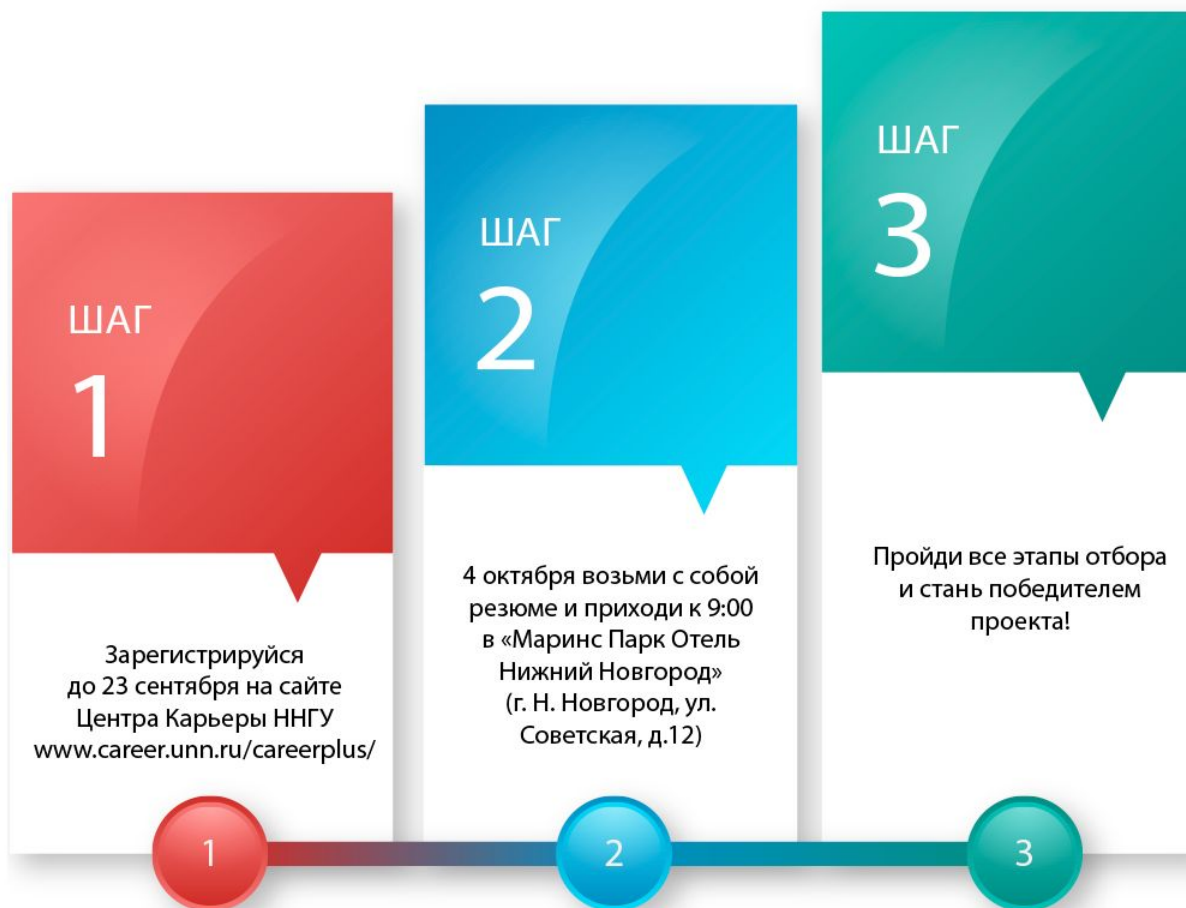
ШАГ
1

Зарегистрируйся до 23 сентября на сайте Центра Карьеры ННГУ www.career.unn.ru/careerplus/

ШАГ
2

4 октября возьми с собой резюме и приходи к 9:00 в «Маринс Парк Отель Нижний Новгород» (г. Н. Новгород, ул. Советская, д.12)

ШАГ
3

Пройди все этапы отбора и стань победителем проекта!

1

2

3